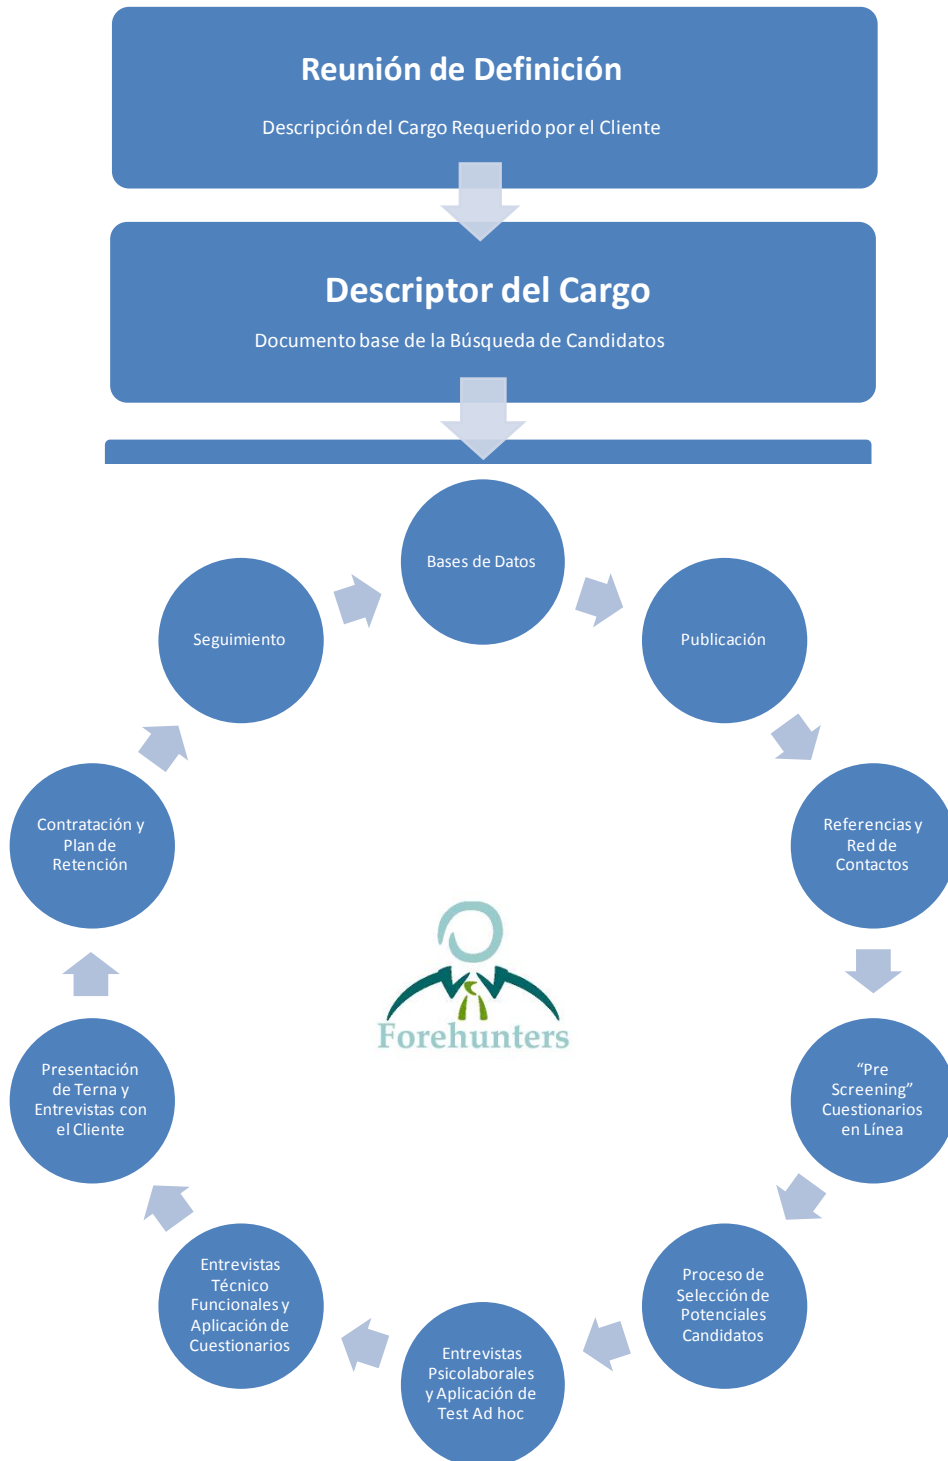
Reunión de Definición

Descripción del Cargo Requerido por el Cliente

Descriptor del Cargo

Documento base de la Búsqueda de Candidatos

Bases de Datos

Publicación

Referencias y Red de Contactos

"Pre Screening" Cuestionarios en Línea

Proceso de Selección de Potenciales Candidatos

Entrevistas Psicolaborales y Aplicación de Test Ad hoc

Entrevistas Técnico Funcionales y Aplicación de Cuestionarios

Presentación de Terna y Entrevistas con el Cliente

Contratación y Plan de Retención

Seguimiento

Forehunters